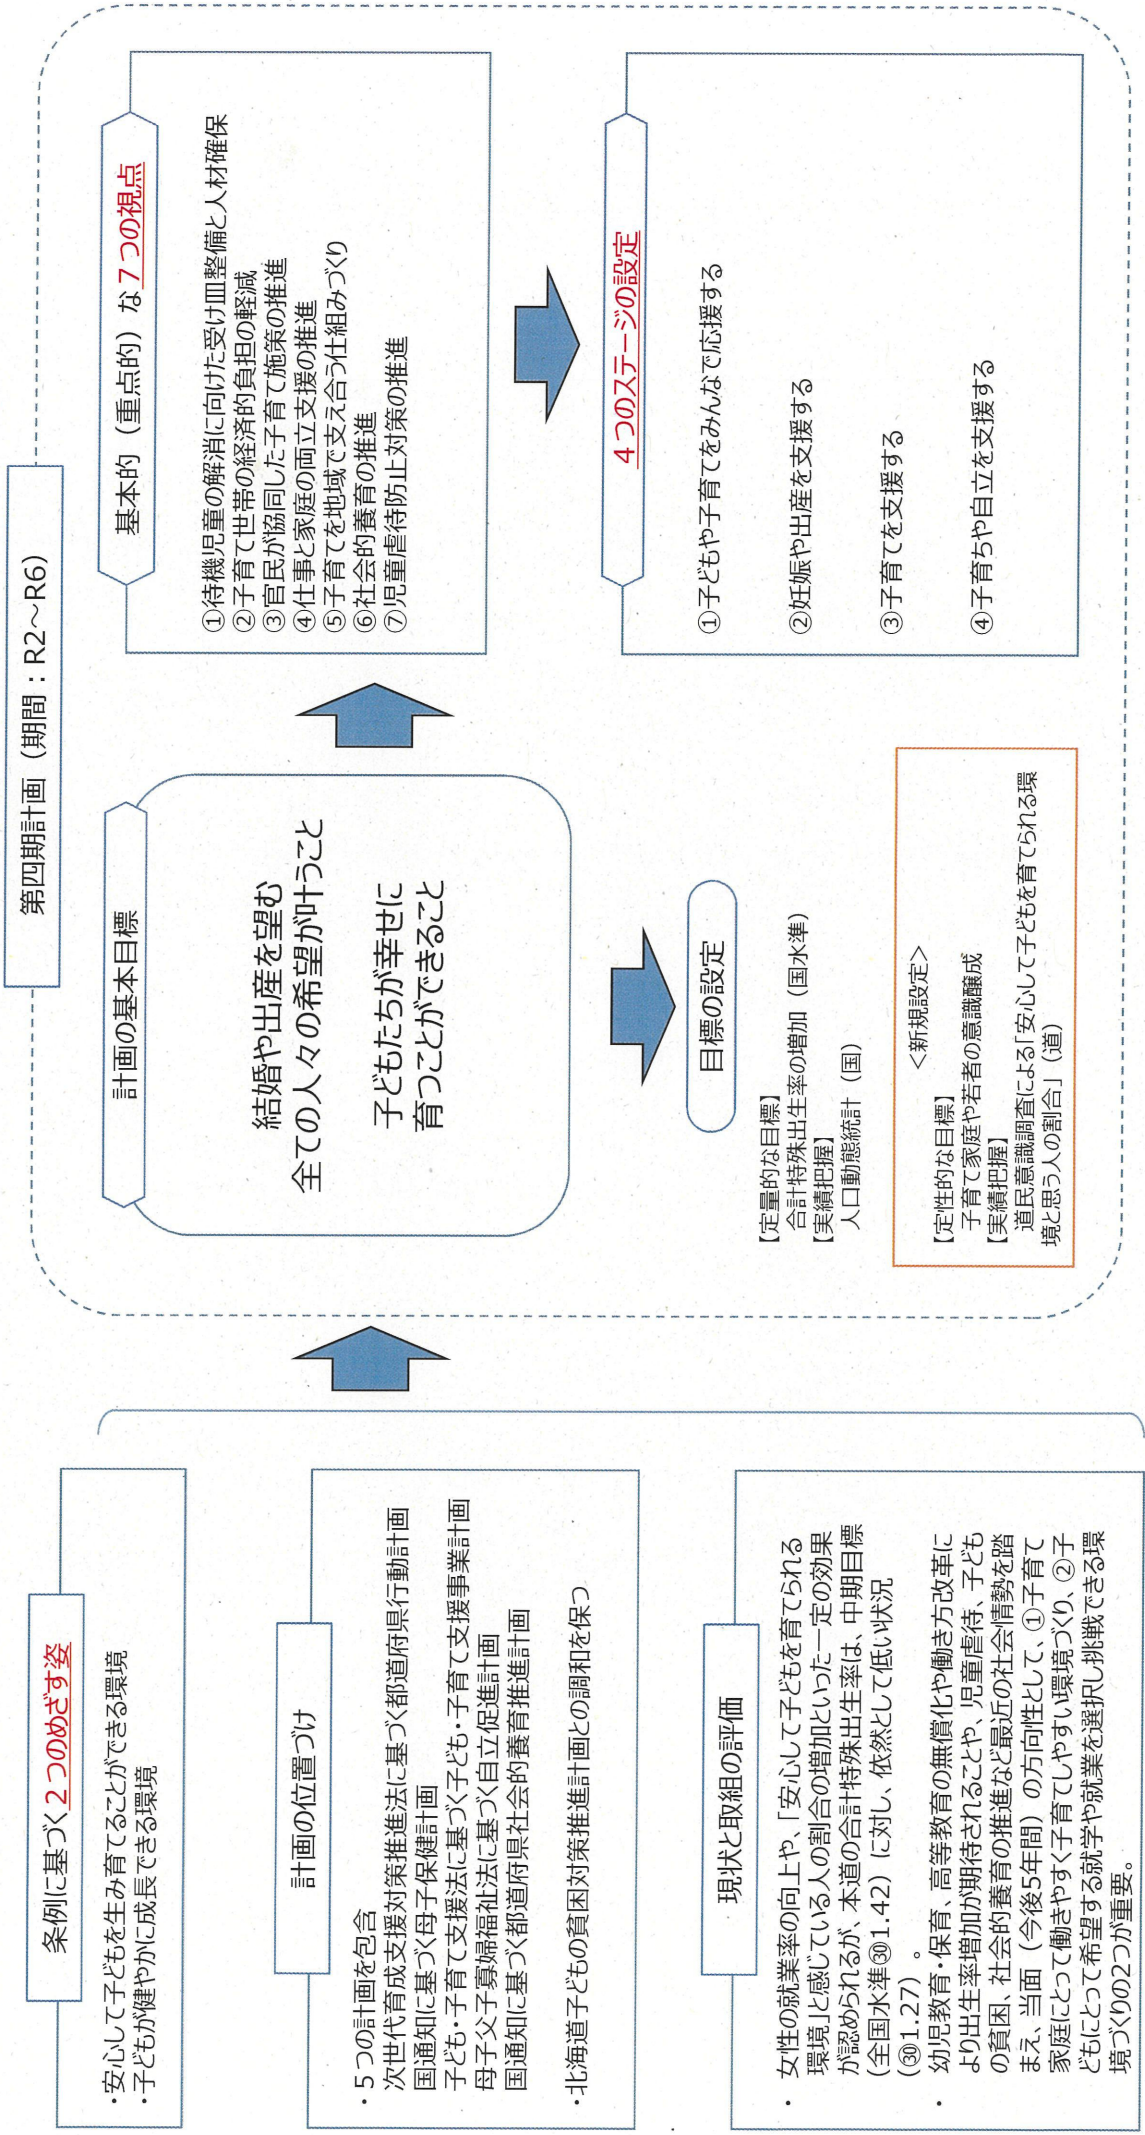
条例に基づく２つのめざす姿

・安心して子どもを生み育てることができる環境
・子どもが健やかに成長できる環境

計画の位置づけ

・５つの計画を包含
次世代育成支援対策推進法に基づく都道府県行動計画
国通知に基づく母子保健計画
子ども・子育て支援法に基づく子ども・子育て支援事業計画
母子父子寡婦福祉法に基づく自立促進計画
国通知に基づく都道府県社会的養育推進計画

・北海道子どもの貧困対策推進計画との調和を保つ

現状と取組の評価

・女性の就業率の向上や、「安心して子どもを育てられる環境」と感じている人の割合の増加といった一定の効果が認められるが、本道の合計特殊出生率は、中期目標（全国水準㉚1.42）に対し、依然として低い状況（㉚1.27）。

・幼児教育・保育、高等教育の無償化や働き方改革により出生率増加が期待されることや、児童虐待、子どもの貧困、社会的養育の推進など最近の社会情勢を踏まえ、当面（今後5年間）の方向性として、①子育て家庭にとって働きやすく子育てしやすい環境づくり、②子どもにとって希望する就学や就業を選択し挑戦できる環境づくりの2つが重要。

第四期計画（期間：R2～R6）

計画の基本目標

結婚や出産を望む全ての人々の希望が叶うこと

子どもたちが幸せに育つことができること

目標の設定

【定量的な目標】
合計特殊出生率の増加（国水準）
【実績把握】
人口動態統計（国）

＜新規設定＞
【定性的な目標】
子育て家庭や若者の意識醸成
【実績把握】
道民意識調査による「安心して子どもを育てられる環境と思う人の割合」（道）

基本的（重点的）な７つの視点

①待機児童の解消に向けた受け皿整備と人材確保
②子育て世帯の経済的負担の軽減
③官民が協同した子育て施策の推進
④仕事と家庭の両立支援の推進
⑤子育てを地域で支え合う仕組みづくり
⑥社会的養育の推進
⑦児童虐待防止対策の推進

４つのステージの設定

①子どもや子育てをみんなで応援する

②妊娠や出産を支援する

③子育てを支援する

④子育ちや自立を支援する